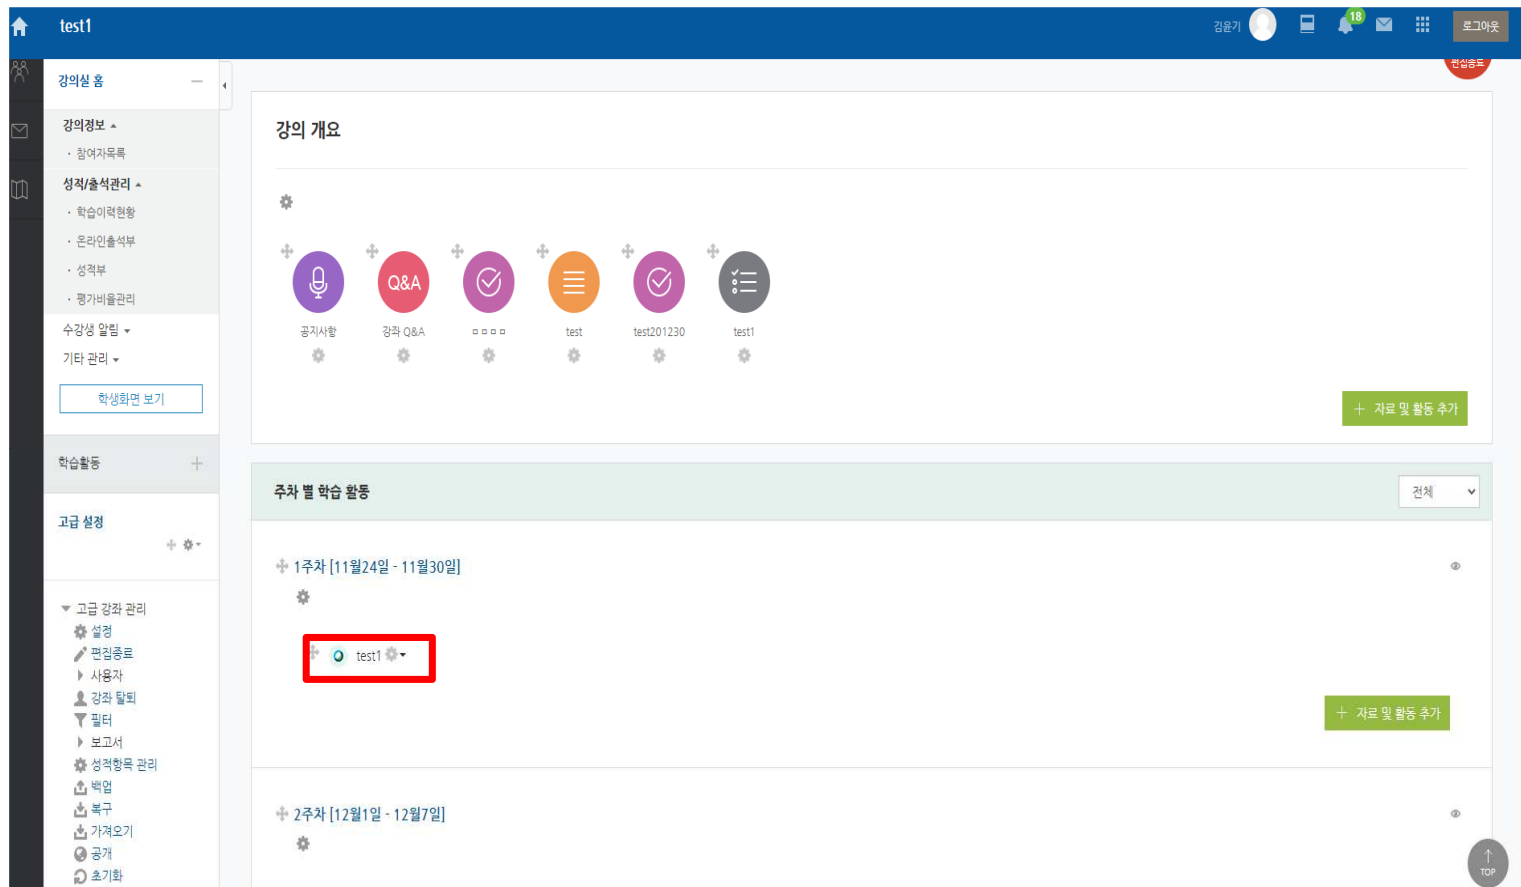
test1

김윤기 18 로그아웃

편집종료

강의실 홈

강의정보
· 참여자목록

성적/출석관리
· 학습이력현황
· 온라인출석부
· 성적부
· 평가비율관리

수강생 알림
기타 관리

학생화면 보기

학습활동

고급 설정

고급 강좌 관리
설정
편집종료
사용자
강좌 탈퇴
필터
보고서
성적항목 관리
백업
복구
가져오기
공개
초기화

강의 개요

Q&A

공지사항 강좌 Q&A □□□□ test test201230 test1

+ 자료 및 활동 추가

주차 별 학습 활동

전체

1주차 [11월24일 - 11월30일]

test1

+ 자료 및 활동 추가

2주차 [12월1일 - 12월7일]

TOP